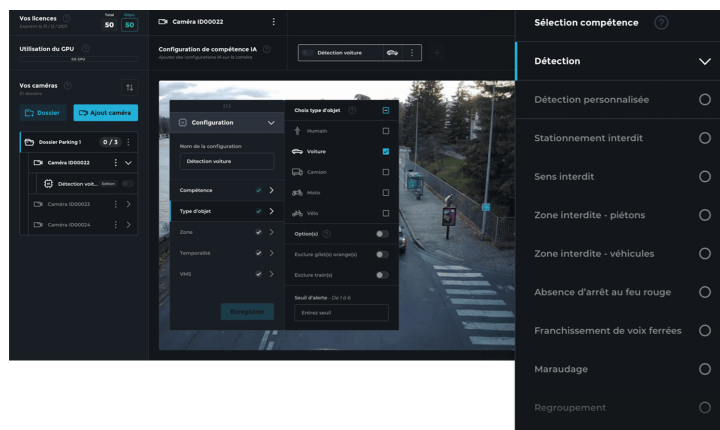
Vos licences
Expirent le 31/12/2021
Total 50
Utilisée 50

Caméra ID00022

Utilisation du GPU
0% GPU

Configuration de compétence IA
Ajoutez des configurations et lancez-les sur la caméra

Détection voiture

Vos caméras
11 caméras

Dossier
Ajout caméra

Dossier Parking 1 0 / 3
Caméra ID00022
Détection voit... Édition
Caméra ID00023
Caméra ID00024

Configuration
Nom de la configuration
Détection voiture
Compétence
Type d'objet
Zone
Temporalité
VMS
Enregistrer

Choix type d'objet
Humain
Voiture
Camion
Moto
Vélo
Option(s)
Exclure gilet(s) orange(s)
Exclure train(s)
Seuil d'alerte - De 1 à 6
Entrez seuil

Sélection compétence
Détection
Détection personnalisée
Stationnement interdit
Sens interdit
Zone interdite - piétons
Zone interdite - véhicules
Absence d'arrêt au feu rouge
Franchissement de voix ferrées
Maraudage
Regroupement